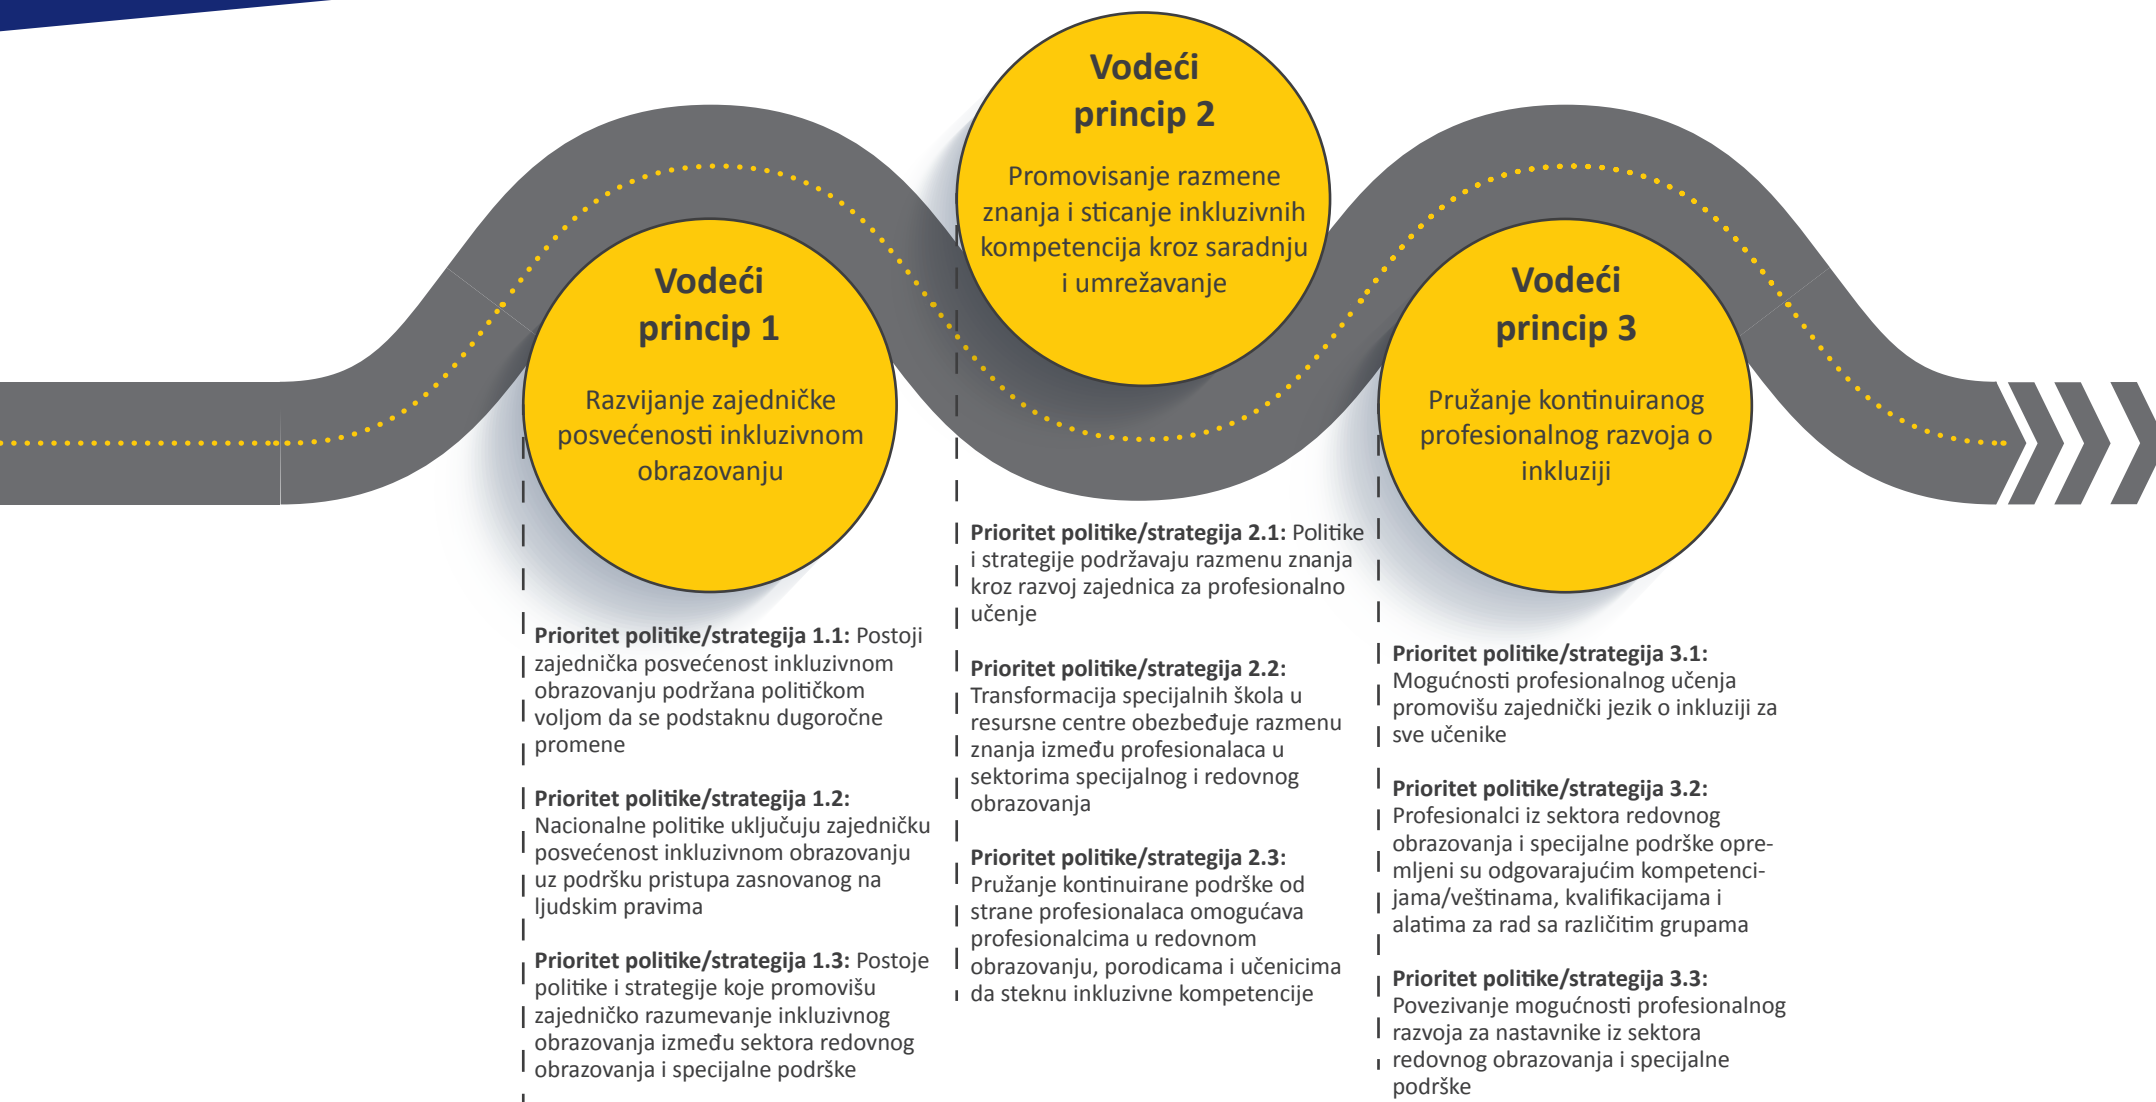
Vodeći princip 1

Razvijanje zajedničke posvećenosti inkluzivnom obrazovanju

Vodeći princip 2

Promovisanje razmene znanja i sticanje inkluzivnih kompetencija kroz saradnju i umrežavanje

Vodeći princip 3

Pružanje kontinuiranog profesionalnog razvoja o inkluziji

**Prioritet politike/strategija 1.1:** Postoji zajednička posvećenost inkluzivnom obrazovanju podržana političkom voljom da se podstaknu dugoročne promene

**Prioritet politike/strategija 1.2:** Nacionalne politike uključuju zajedničku posvećenost inkluzivnom obrazovanju uz podršku pristupa zasnovanog na ljudskim pravima

**Prioritet politike/strategija 1.3:** Postoje politike i strategije koje promovišu zajedničko razumevanje inkluzivnog obrazovanja između sektora redovnog obrazovanja i specijalne podrške

**Prioritet politike/strategija 2.1:** Politike i strategije podržavaju razmenu znanja kroz razvoj zajednica za profesionalno učenje

**Prioritet politike/strategija 2.2:** Transformacija specijalnih škola u resursne centre obezbeđuje razmenu znanja između profesionalaca u sektorima specijalnog i redovnog obrazovanja

**Prioritet politike/strategija 2.3:** Pružanje kontinuirane podrške od strane profesionalaca omogućava profesionalcima u redovnom obrazovanju, porodicama i učenicima da steknu inkluzivne kompetencije

**Prioritet politike/strategija 3.1:** Mogućnosti profesionalnog učenja promovišu zajednički jezik o inkluziji za sve učenike

**Prioritet politike/strategija 3.2:** Profesionalci iz sektora redovnog obrazovanja i specijalne podrške opremljeni su odgovarajućim kompetencijama/veštinama, kvalifikacijama i alatima za rad sa različitim grupama

**Prioritet politike/strategija 3.3:** Povezivanje mogućnosti profesionalnog razvoja za nastavnike iz sektora redovnog obrazovanja i specijalne podrške